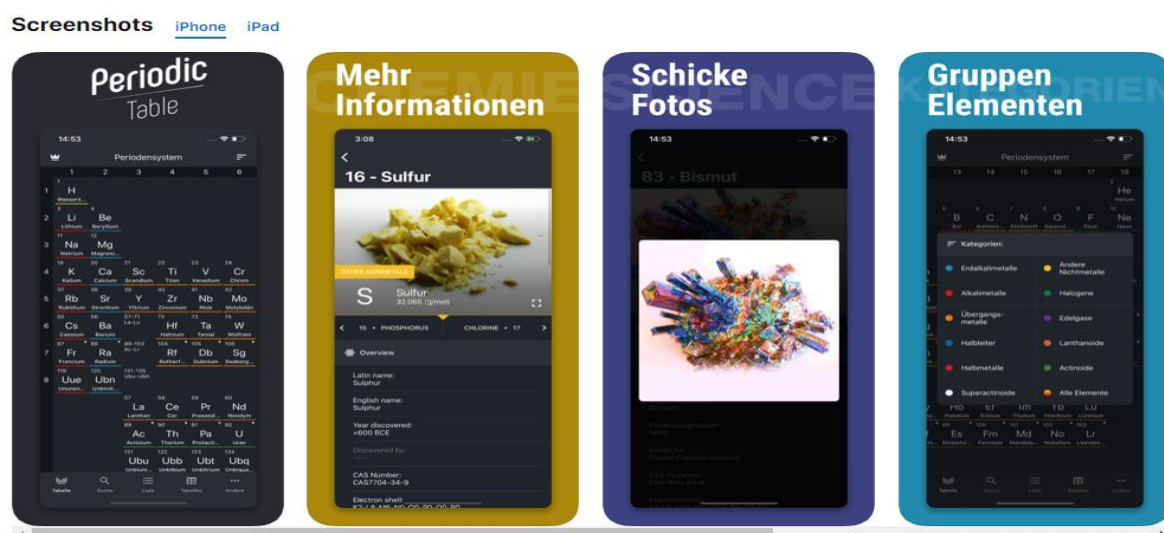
Screenshots iPhone iPad

Periodic Table

14:53

Periodensystem

1 2 3 4 5 6

1 H Wassers...
Li Lithium Be Beryllium
Na Natrium Mg Magnesi...
K Kalium Ca Calcium Sc Scandium Ti Titan V Vanadium Cr Chrom
Rb Rubidium Sr Strontium Y Yttrium Zr Zirconium Nb Niob Mo Molybdän
Cs Caesium Ba Barium 57-71 La-Lu Hf Hafnium Ta Tantal W Wolfram
Fr Francium Ra Radium 89-103 Ac-Lr Rf Rutherf... Db Dubnium Sg Seaborg...
Uue Ununen... Ubn Unbinili... 121-126 Ubu-Ubh
La Lanthan Ce Cer Pr Praseod... Nd Neodym
Ac Actinium Th Thorium Pa Protacti... U Uran
Ubu Unbiuni... Ubb Unbibium Ubt Unbitrium Ubq Unbiqua...

Tabelle Suche Liste Tabellen Andere

Mehr Informationen

3:08

16 - Sulfur

OTHER NONMETALS

S Sulfur 32.065 (g/mol)

15 • PHOSPHORUS CHLORINE • 17

Overview

Latin name: Sulphur

English name: Sulphur

Year discovered: <600 BCE

Discovered by:

CAS Number: CAS7704-34-9

Electron shell:

Schicke Fotos

14:53

83 - Bismut

Gruppen Elementen

14:53

Periodensystem

13 14 15 16 17 18

He Helium
B C N O F Ne

Kategorien:

Erdalkalimetalle
Andere Nichtmetalle
Alkalimetalle
Halogene
Übergangs-metalle
Edelgase
Halbleiter
Lanthanoide
Halbmetalle
Actinoide
Superactinoide
Alle Elemente

Es Fm Md No Lr

Tabelle Suche Liste Tabellen Andere